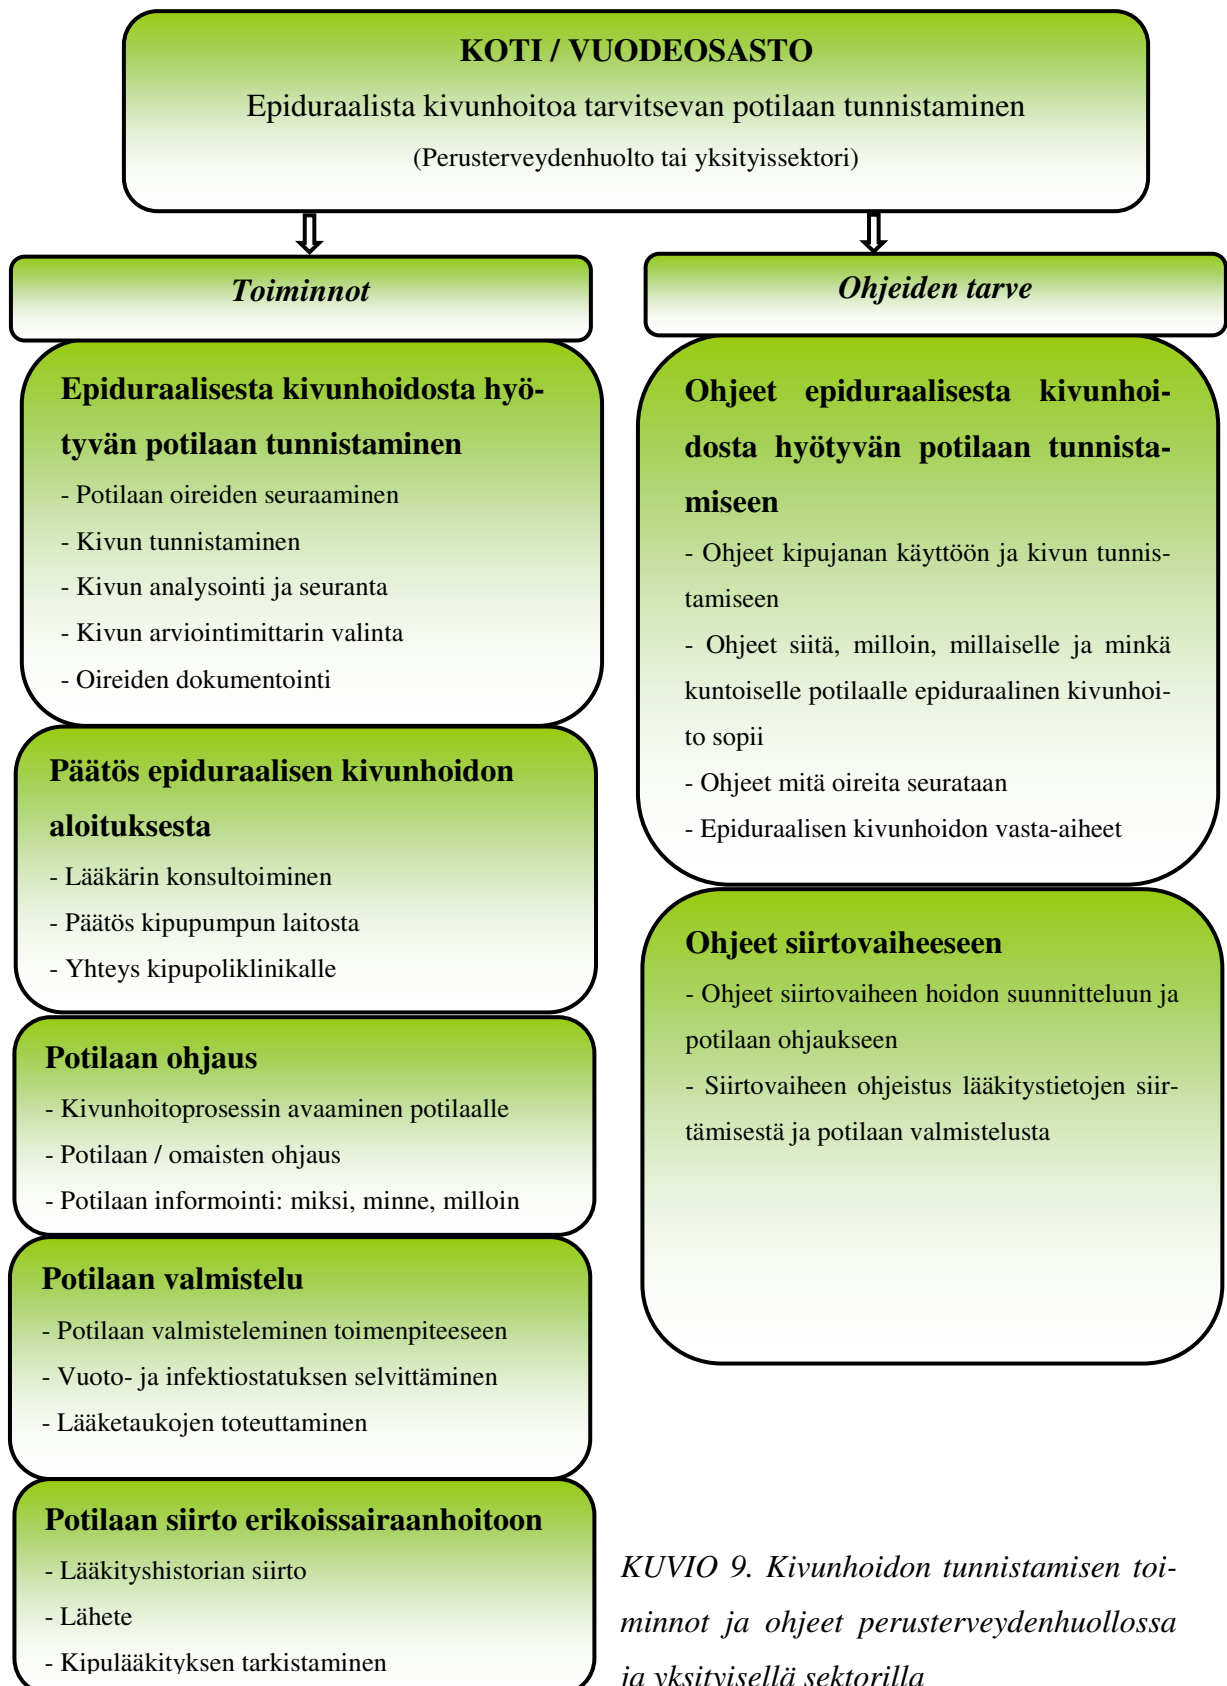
KOTI / VUODEOSASTO

Epiduraalista kivunhoitoa tarvitsevan potilaan tunnistaminen

(Perusterveydenhuolto tai yksityissektori)

Toiminnot

Epiduraalisesta kivunhoidosta hyötyvän potilaan tunnistaminen

- Potilaan oireiden seuraaminen
- Kivun tunnistaminen
- Kivun analysointi ja seuranta
- Kivun arviointimittarin valinta
- Oireiden dokumentointi

Päätös epiduraalisen kivunhoidon aloituksesta

- Lääkärin konsultoiminen
- Päätös kipupumpun laitosta
- Yhteys kipupoliklinikalle

Potilaan ohjaus

- Kivunhoitoprosessin avaaminen potilaalle
- Potilaan / omaisten ohjaus
- Potilaan informointi: miksi, minne, milloin

Potilaan valmistelu

- Potilaan valmisteleminen toimenpiteeseen
- Vuoto- ja infektiostatuksen selvittäminen
- Lääketaukojen toteuttaminen

Potilaan siirto erikoissairaanhoitoon

- Lääkityshistorian siirto
- Lähete
- Kipulääkityksen tarkistaminen

Ohjeiden tarve

Ohjeet epiduraalisesta kivunhoidosta hyötyvän potilaan tunnistamiseen

- Ohjeet kipujanan käyttöön ja kivun tunnistamiseen
- Ohjeet siitä, milloin, millaiselle ja minkä kuntoiselle potilaalle epiduraalinen kivunhoito sopii
- Ohjeet mitä oireita seurataan
- Epiduraalisen kivunhoidon vasta-aiheet

Ohjeet siirtovaiheeseen

- Ohjeet siirtovaiheen hoidon suunnitteluun ja potilaan ohjaukseen
- Siirtovaiheen ohjeistus lääkitystietojen siirtämisestä ja potilaan valmistelusta

KUVIO 9. Kivunhoidon tunnistamisen toiminnot ja ohjeet perusterveydenhuollossa ja yksityisellä sektorilla